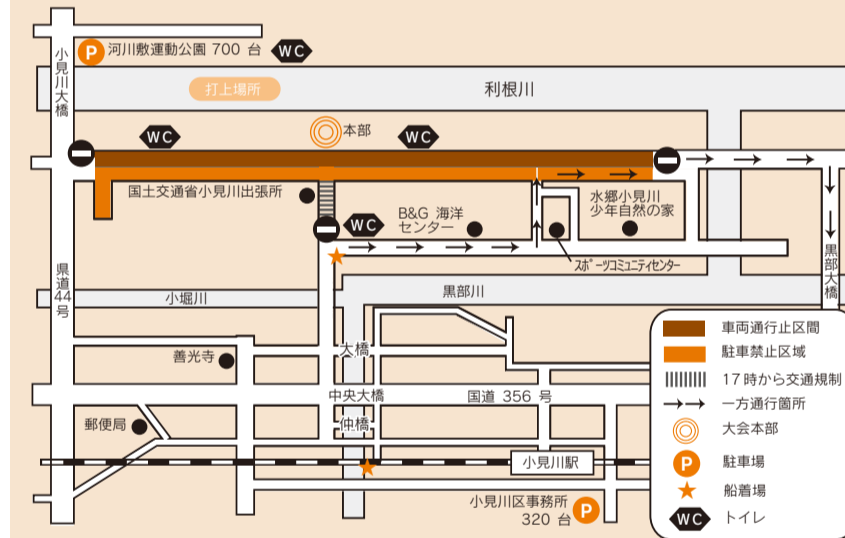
P 河川敷運動公園 700 台 WC

小見川大橋

打上場所

利根川

WC

本部

WC

国土交通省小見川出張所

WC

B&G 海洋センター

水郷小見川少年自然の家

スポーツコミュニティセンター

県道44号

小堀川

黒部川

黒部大橋

善光寺

大橋

中央大橋

国道 356 号

郵便局

仲橋

小見川駅

小見川区事務所 320 台 P

車両通行止区間
駐車禁止区域
17 時から交通規制
一方通行箇所
大会本部
P 駐車場
船着場
WC トイレ